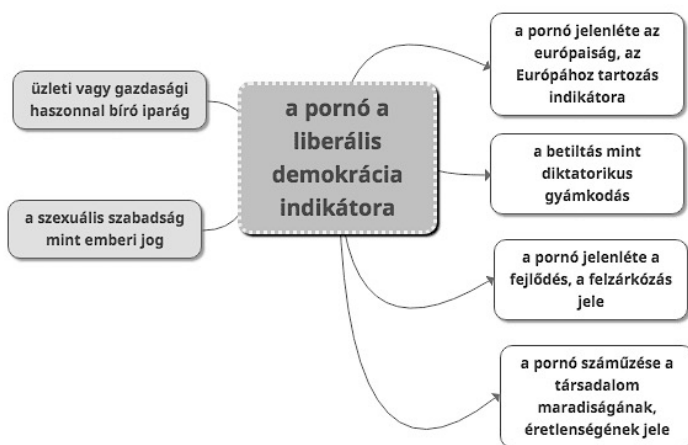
üzleti vagy gazdasági haszonnal bíró iparág

a szexuális szabadság mint emberi jog

a pornó a liberális demokrácia indikátora

a pornó jelenléte az európaiság, az Európához tartozás indikátora

a betiltás mint diktatorikus gyámkodás

a pornó jelenléte a fejlődés, a felzárkózás jele

a pornó száműzése a társadalom maradiságának, éretlenségének jele